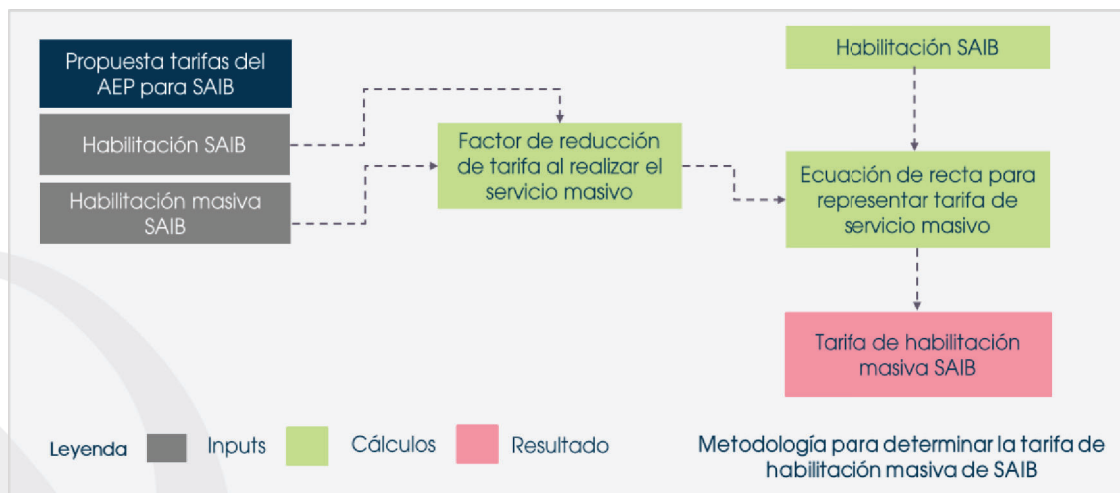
Propuesta tarifas del AEP para SAIB

Habilitación SAIB

Habilitación masiva SAIB

Factor de reducción de tarifa al realizar el servicio masivo

Habilitación SAIB

Ecuación de recta para representar tarifa de servicio masivo

Tarifa de habilitación masiva SAIB

Leyenda Inputs Cálculos Resultado

Metodología para determinar la tarifa de habilitación masiva de SAIB